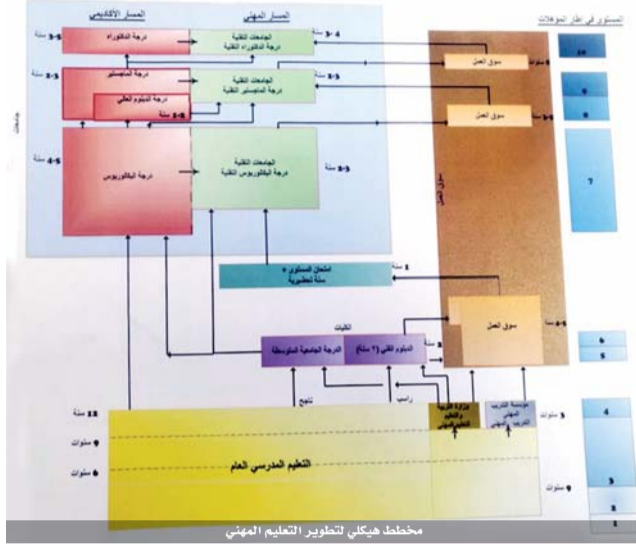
المسار الأكاديمي
المسار المهني
المستوى في إطار المؤهلات
3-5 سنة
درجة الدكتوراه
الجامعات التقنية
درجة الدكتوراه التقنية
3-4 سنة
سوق العمل
10
3-5 سنة
درجة الماجستير
الجامعات التقنية
درجة الماجستير التقنية
3-5 سنة
9
درجة الدبلوم العالي
1-2 سنة
سوق العمل
8
جامعات
4-5 سنة
درجة البكالوريوس
الجامعات التقنية
درجة البكالوريوس التقنية
3-5 سنة
سوق العمل
7
امتحان المستوى + سنة تحضيرية
1 سنة
الكليات
سوق العمل
6
5
الدرجة الجامعية المتوسطة
الدبلوم التقني (2 سنتان)
3
راسب
ناجح
12 سنة
وزارة التربية والتعليم التعليم المهني
مؤسسة التدريب المهني التدريب المهني
3 سنوات
4
9 سنوات
6 سنوات
التعليم المدرسي العام
سنوات
3
2
1
مخطط هيكلي لتطوير التعليم المهني